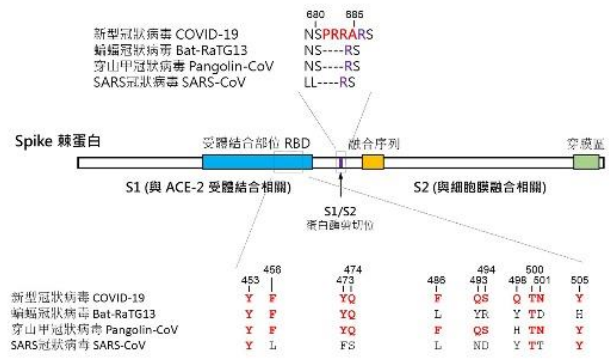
680 685
新型冠狀病毒 COVID-19 NSPRRARS
蝙蝠冠狀病毒 Bat-RaTG13 NS---RS
穿山甲冠狀病毒 Pangolin-CoV NS---RS
SARS冠狀病毒 SARS-CoV LL---RS

Spike 棘蛋白

受體結合部位 RBD

融合序列

穿膜區

S1 (與 ACE-2 受體結合相關)

S2 (與細胞膜融合相關)

S1/S2
蛋白酶剪切位

| | 453 | 456 | 473 474 | 486 | 493 494 | 498 500 501 | 505 |
|---|---|---|---|---|---|---|---|
| 新型冠狀病毒 COVID-19 | Y | F | YQ | F | QS | Q TN | Y |
| 蝙蝠冠狀病毒 Bat-RaTG13 | Y | F | YQ | L | YR | Y TD | H |
| 穿山甲冠狀病毒 Pangolin-CoV | Y | F | YQ | F | QS | H TN | Y |
| SARS冠狀病毒 SARS-CoV | Y | L | FS | L | ND | Y TT | Y |